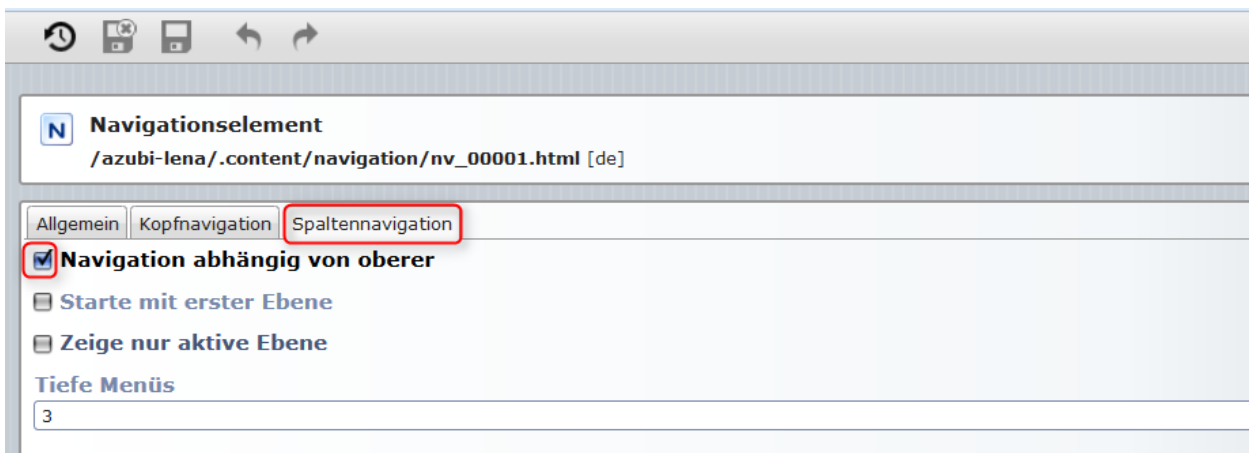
N Navigationselement
/azubi-lena/.content/navigation/nv_00001.html [de]

Allgemein | Kopfnavigation | Spaltennavigation

Navigation abhängig von oberer

Starte mit erster Ebene

Zeige nur aktive Ebene

Tiefe Menüs

3